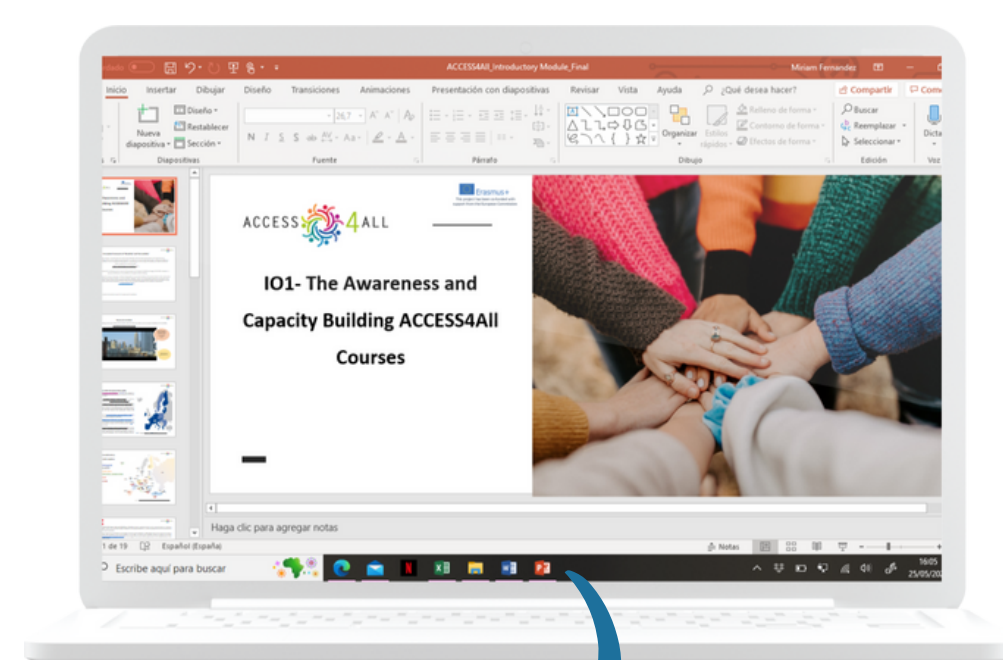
ACCESS4All_Introductory Module_Final

Miriam Fernandez

Inicio Insertar Dibujar Diseño Transiciones Animaciones Presentación con diapositivas Revisar Vista Ayuda ¿Qué desea hacer?

Compartir

Nueva diapositiva

Diseño

Restablecer

Sección

Diapositivas

26,7

Fuente

Párrafo

Organizar

Estilos rápidos

Relleno de forma

Contorno de forma

Efectos de forma

Dibujo

Buscar

Reemplazar

Seleccionar

Edición

Dicta

Voz

Erasmus+

ACCESS 4ALL

IO1- The Awareness and Capacity Building ACCESS4All Courses

Haga clic para agregar notas

1 de 19 Español (España)

Notas

Escribe aquí para buscar

16:05
25/05/20